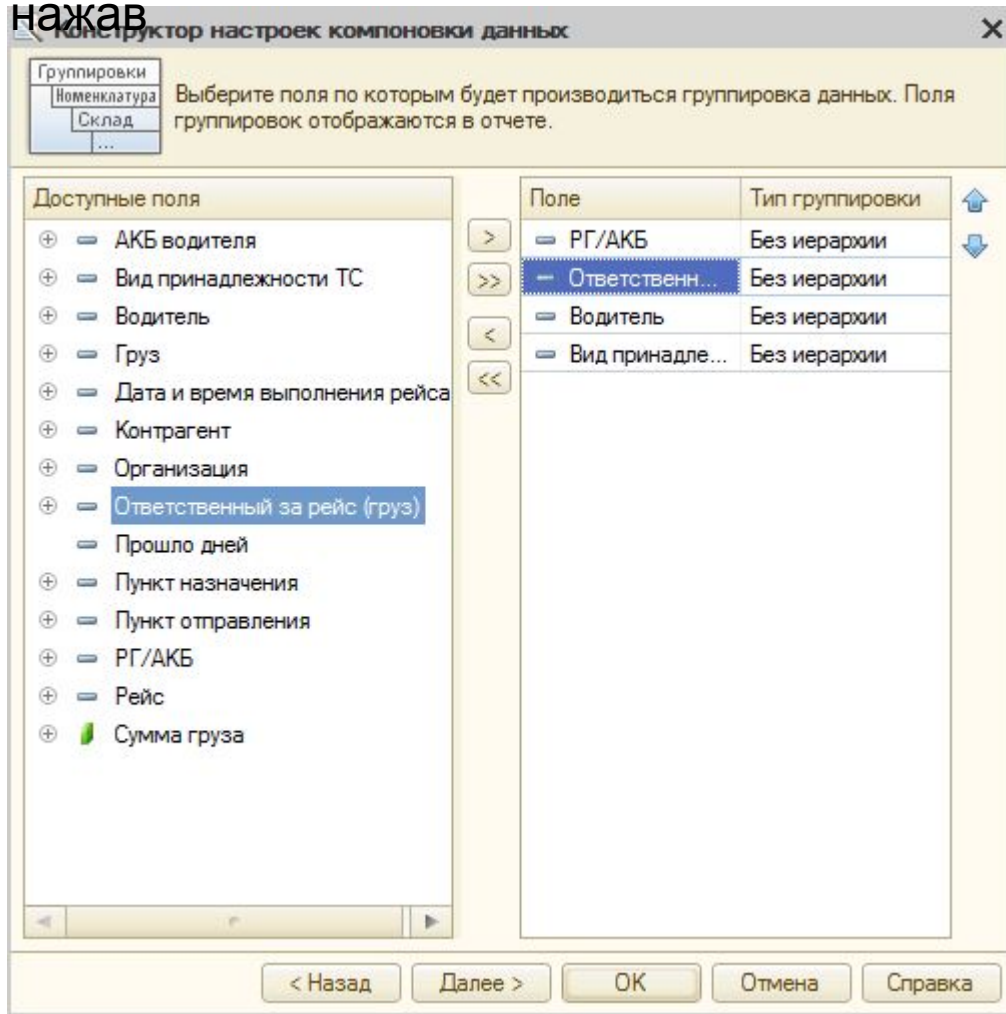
нажав
Конструктор настроек компоновки данных

Группировки
Номенклатура
Склад
...

Выберите поля по которым будет производиться группировка данных. Поля группировок отображаются в отчете.

Доступные поля
АКБ водителя
Вид принадлежности ТС
Водитель
Груз
Дата и время выполнения рейса
Контрагент
Организация
Ответственный за рейс (груз)
Прошло дней
Пункт назначения
Пункт отправления
РГ/АКБ
Рейс
Сумма груза

>
>>
<
<<

| Поле | Тип группировки |
|---|---|
| РГ/АКБ | Без иерархии |
| Ответственн... | Без иерархии |
| Водитель | Без иерархии |
| Вид принадле... | Без иерархии |

< Назад
Далее >
OK
Отмена
Справка